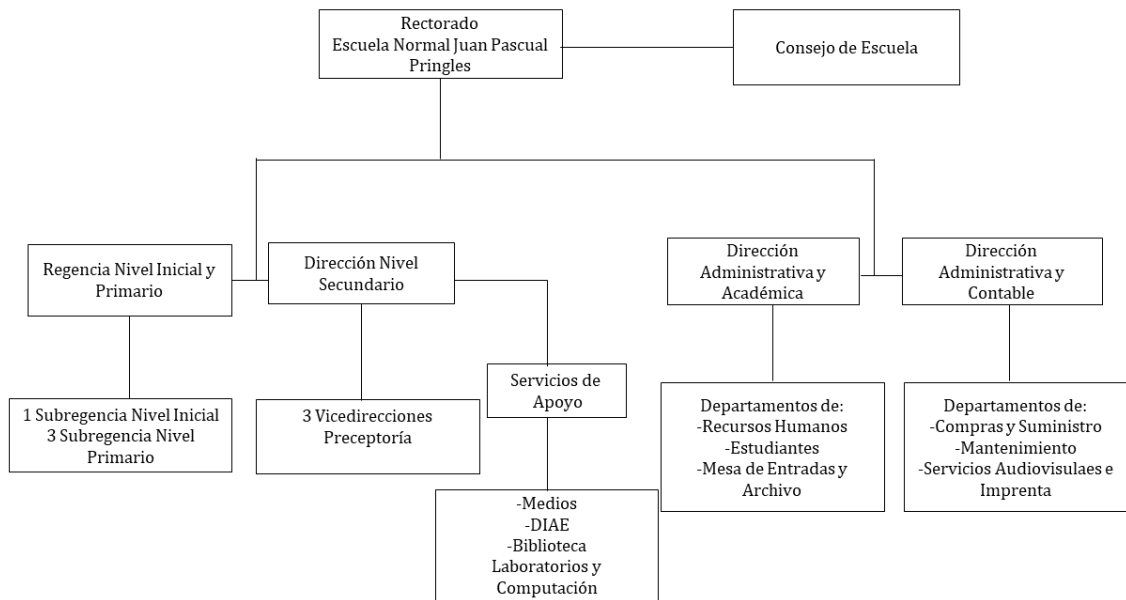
Rectorado
Escuela Normal Juan Pascual Pringles

Consejo de Escuela

Regencia Nivel Inicial y Primario

Dirección Nivel Secundario

Dirección Administrativa y Académica

Dirección Administrativa y Contable

1 Subregencia Nivel Inicial
3 Subregencia Nivel Primario

3 Vicedirecciones
Preceptoría

Servicios de Apoyo

-Medios
-DIAE
-Biblioteca
Laboratorios y Computación

Departamentos de:
-Recursos Humanos
-Estudiantes
-Mesa de Entradas y Archivo

Departamentos de:
-Compras y Suministro
-Mantenimiento
-Servicios Audiovisuales e Imprenta